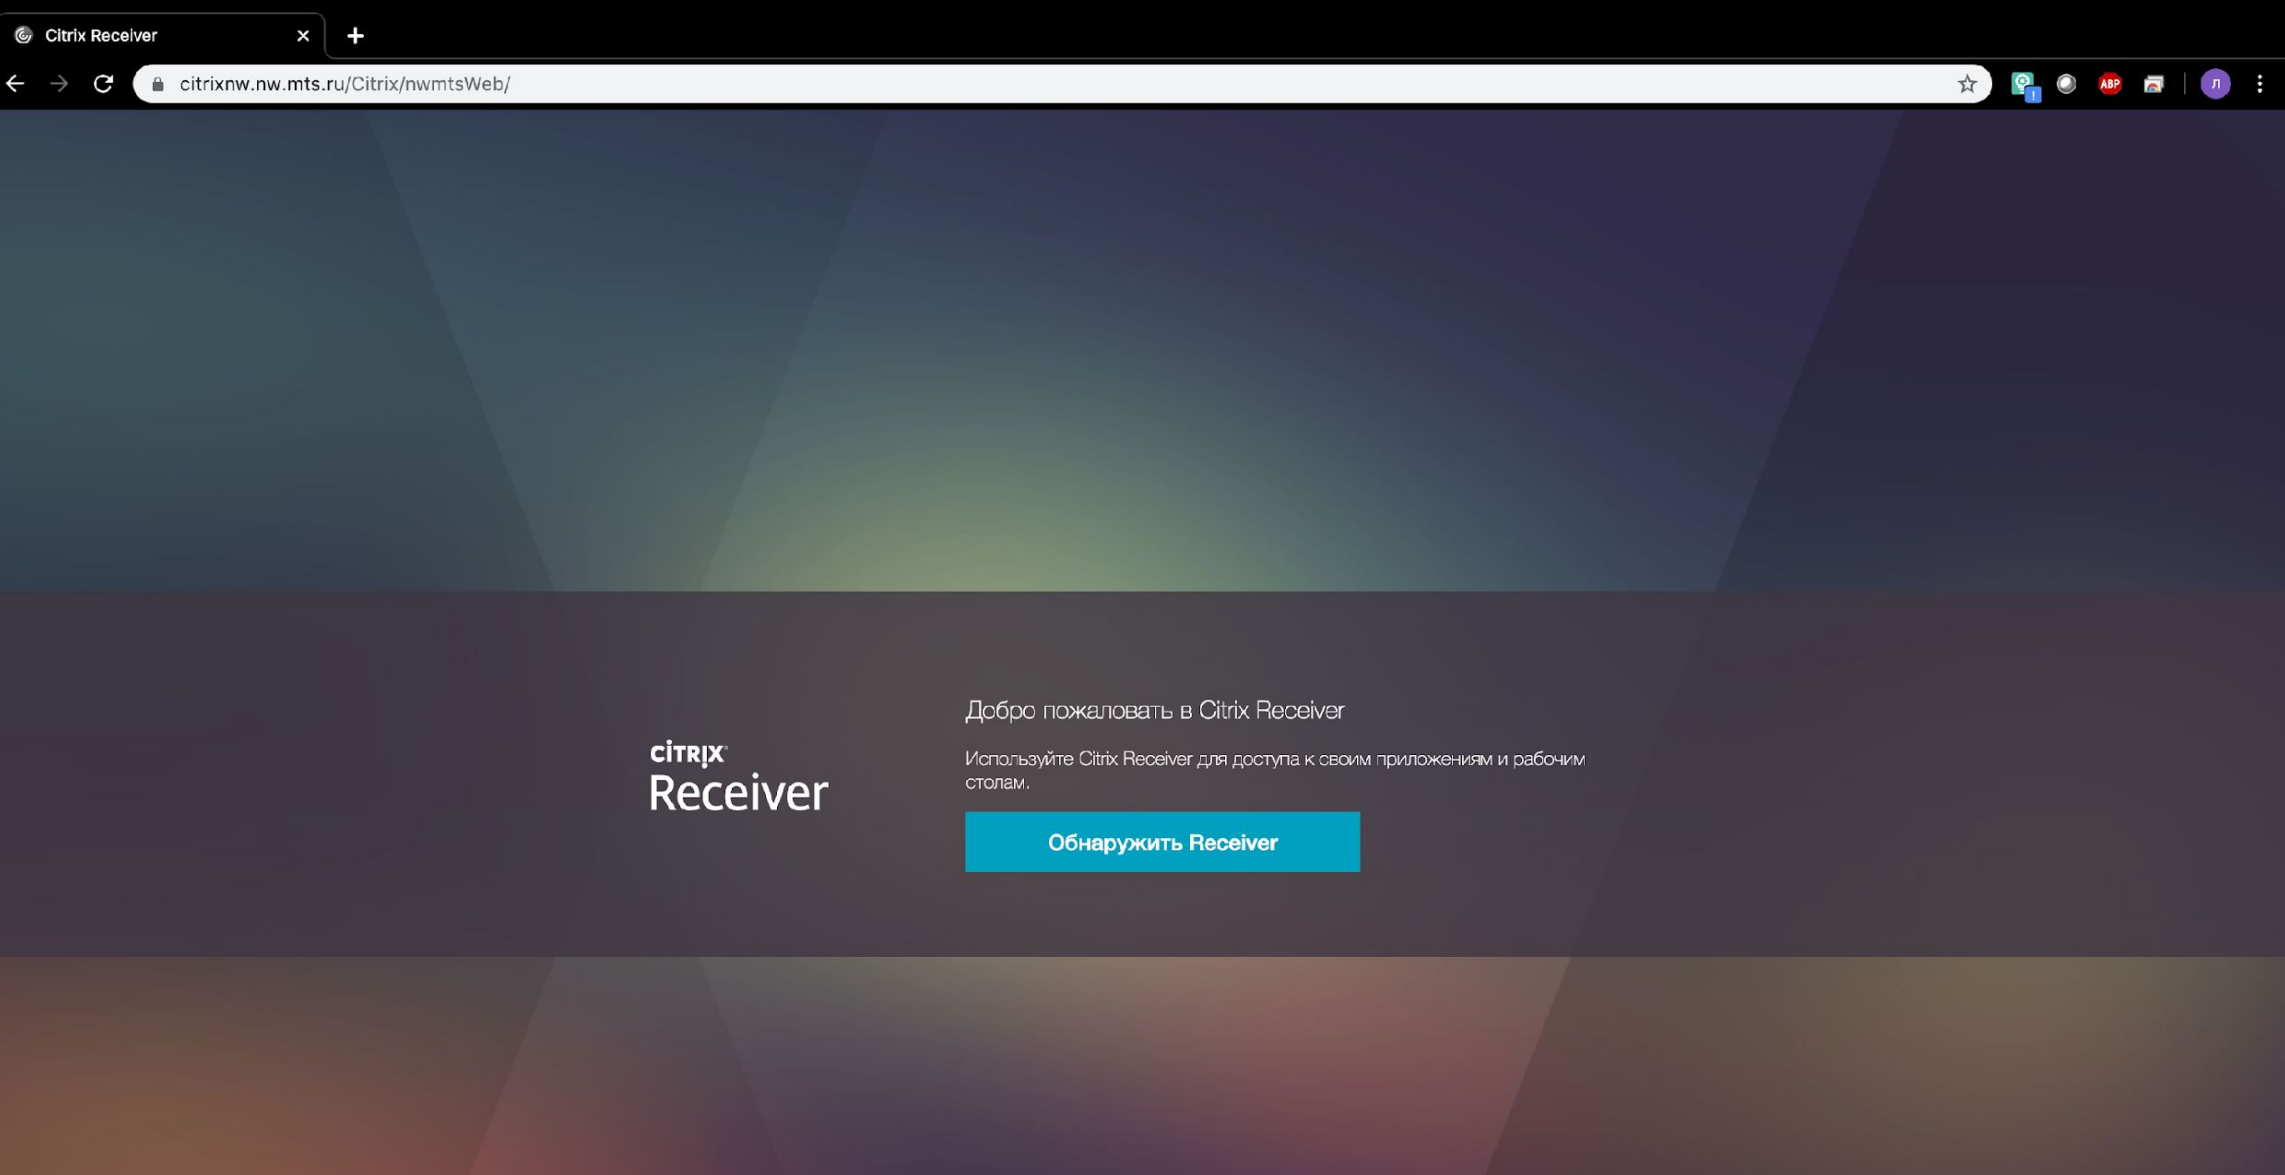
Citrix Receiver

citrixnw.nw.mts.ru/Citrix/nwmtsWeb/

ABP

Л

CITRIX
Receiver

Добро пожаловать в Citrix Receiver

Используйте Citrix Receiver для доступа к своим приложениям и рабочим столам.

Обнаружить Receiver